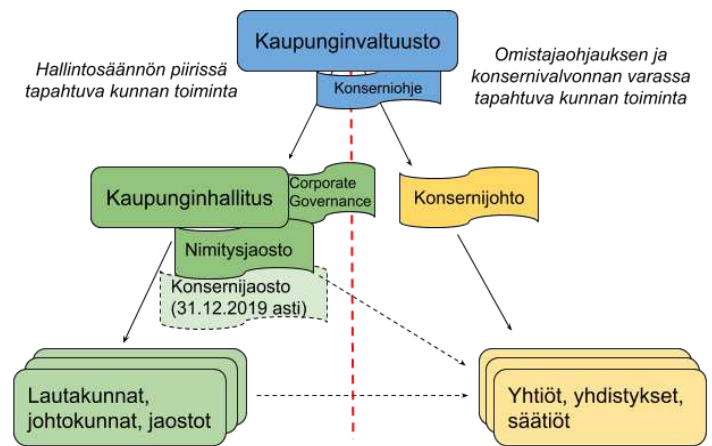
Kaupunginvaltuusto

Hallintosäännön piirissä tapahtuva kunnan toiminta

Omistajaohjauksen ja konsernivalvonnan varassa tapahtuva kunnan toiminta

Konserniohje

Kaupunginhallitus

Corporate Governance

Konsernijohto

Nimitysjaosto

Konsernijaosto (31.12.2019 asti)

Lautakunnat, johtokunnat, jaostot

Yhtiöt, yhdistykset, säätiöt